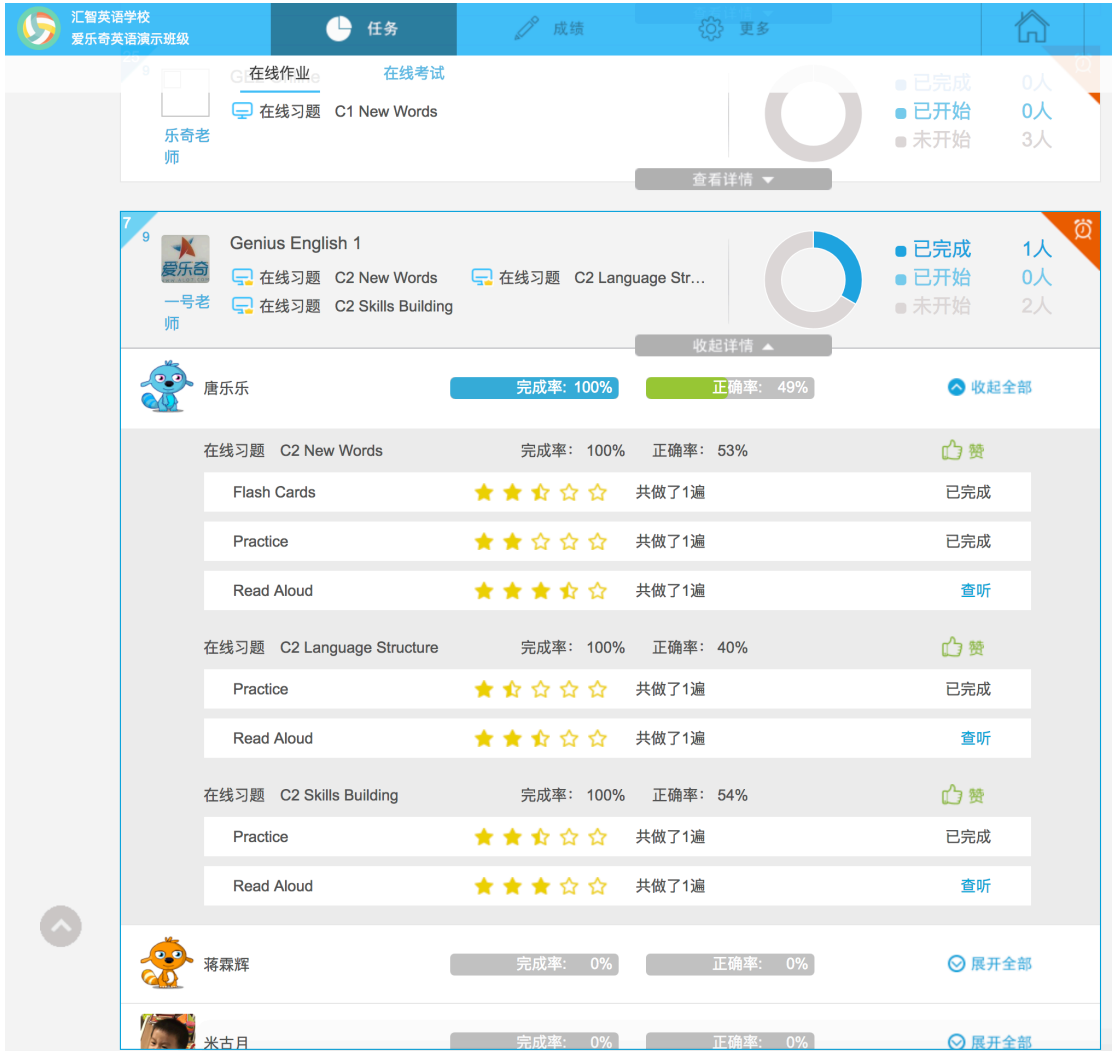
汇智英语学校
爱乐奇英语演示班级

任务 成绩 更多

在线作业 在线考试

9
G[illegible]e
在线习题 C1 New Words
乐奇老师

已完成 0人
已开始 0人
未开始 3人

查看详情

7
9
爱乐奇
Genius English 1
在线习题 C2 New Words 在线习题 C2 Language Str...
在线习题 C2 Skills Building
一号老师

已完成 1人
已开始 0人
未开始 2人

收起详情

唐乐乐 完成率: 100% 正确率: 49% 收起全部

在线习题 C2 New Words 完成率: 100% 正确率: 53% 赞

| | | | |
|---|---|---|---|
| Flash Cards | | 共做了1遍 | 已完成 |
| Practice | | 共做了1遍 | 已完成 |
| Read Aloud | | 共做了1遍 | 查听 |

在线习题 C2 Language Structure 完成率: 100% 正确率: 40% 赞

| | | | |
|---|---|---|---|
| Practice | | 共做了1遍 | 已完成 |
| Read Aloud | | 共做了1遍 | 查听 |

在线习题 C2 Skills Building 完成率: 100% 正确率: 54% 赞

| | | | |
|---|---|---|---|
| Practice | | 共做了1遍 | 已完成 |
| Read Aloud | | 共做了1遍 | 查听 |

蒋霖辉 完成率: 0% 正确率: 0% 展开全部

米古月 完成率: 0% 正确率: 0% 展开全部